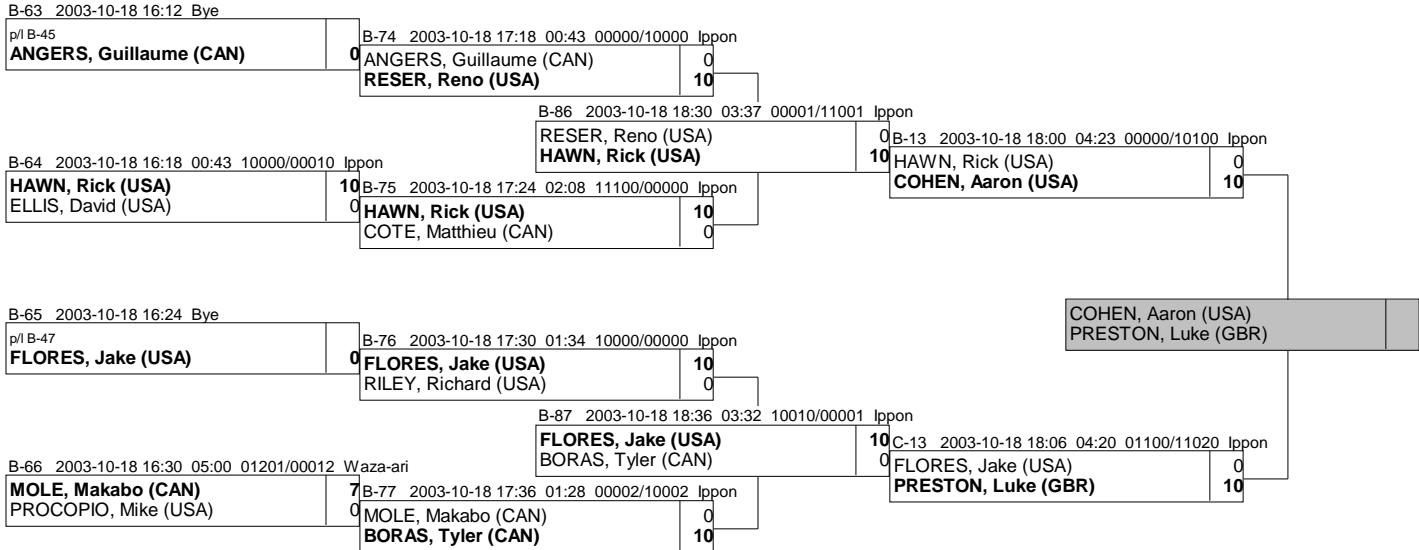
B-63 2003-10-18 16:12 Bye
p/l B-45
ANGERS, Guillaume (CAN) 0

B-74 2003-10-18 17:18 00:43 00000/10000 Ippon
ANGERS, Guillaume (CAN) 0
RESER, Reno (USA) 10

B-86 2003-10-18 18:30 03:37 00001/11001 Ippon
RESER, Reno (USA) 0
HAWN, Rick (USA) 10

B-13 2003-10-18 18:00 04:23 00000/10100 Ippon
HAWN, Rick (USA) 0
COHEN, Aaron (USA) 10

B-64 2003-10-18 16:18 00:43 10000/00010 Ippon
HAWN, Rick (USA) 10
ELLIS, David (USA) 0

B-75 2003-10-18 17:24 02:08 11100/00000 Ippon
HAWN, Rick (USA) 10
COTE, Matthieu (CAN) 0

COHEN, Aaron (USA)
PRESTON, Luke (GBR)

B-65 2003-10-18 16:24 Bye
p/l B-47
FLORES, Jake (USA) 0

B-76 2003-10-18 17:30 01:34 10000/00000 Ippon
FLORES, Jake (USA) 10
RILEY, Richard (USA) 0

B-87 2003-10-18 18:36 03:32 10010/00001 Ippon
FLORES, Jake (USA) 10
BORAS, Tyler (CAN) 0

C-13 2003-10-18 18:06 04:20 01100/11020 Ippon
FLORES, Jake (USA) 0
PRESTON, Luke (GBR) 10

B-66 2003-10-18 16:30 05:00 01201/00012 Waza-ari
MOLE, Makabo (CAN) 7
PROCOPIO, Mike (USA) 0

B-77 2003-10-18 17:36 01:28 00002/10002 Ippon
MOLE, Makabo (CAN) 0
BORAS, Tyler (CAN) 10